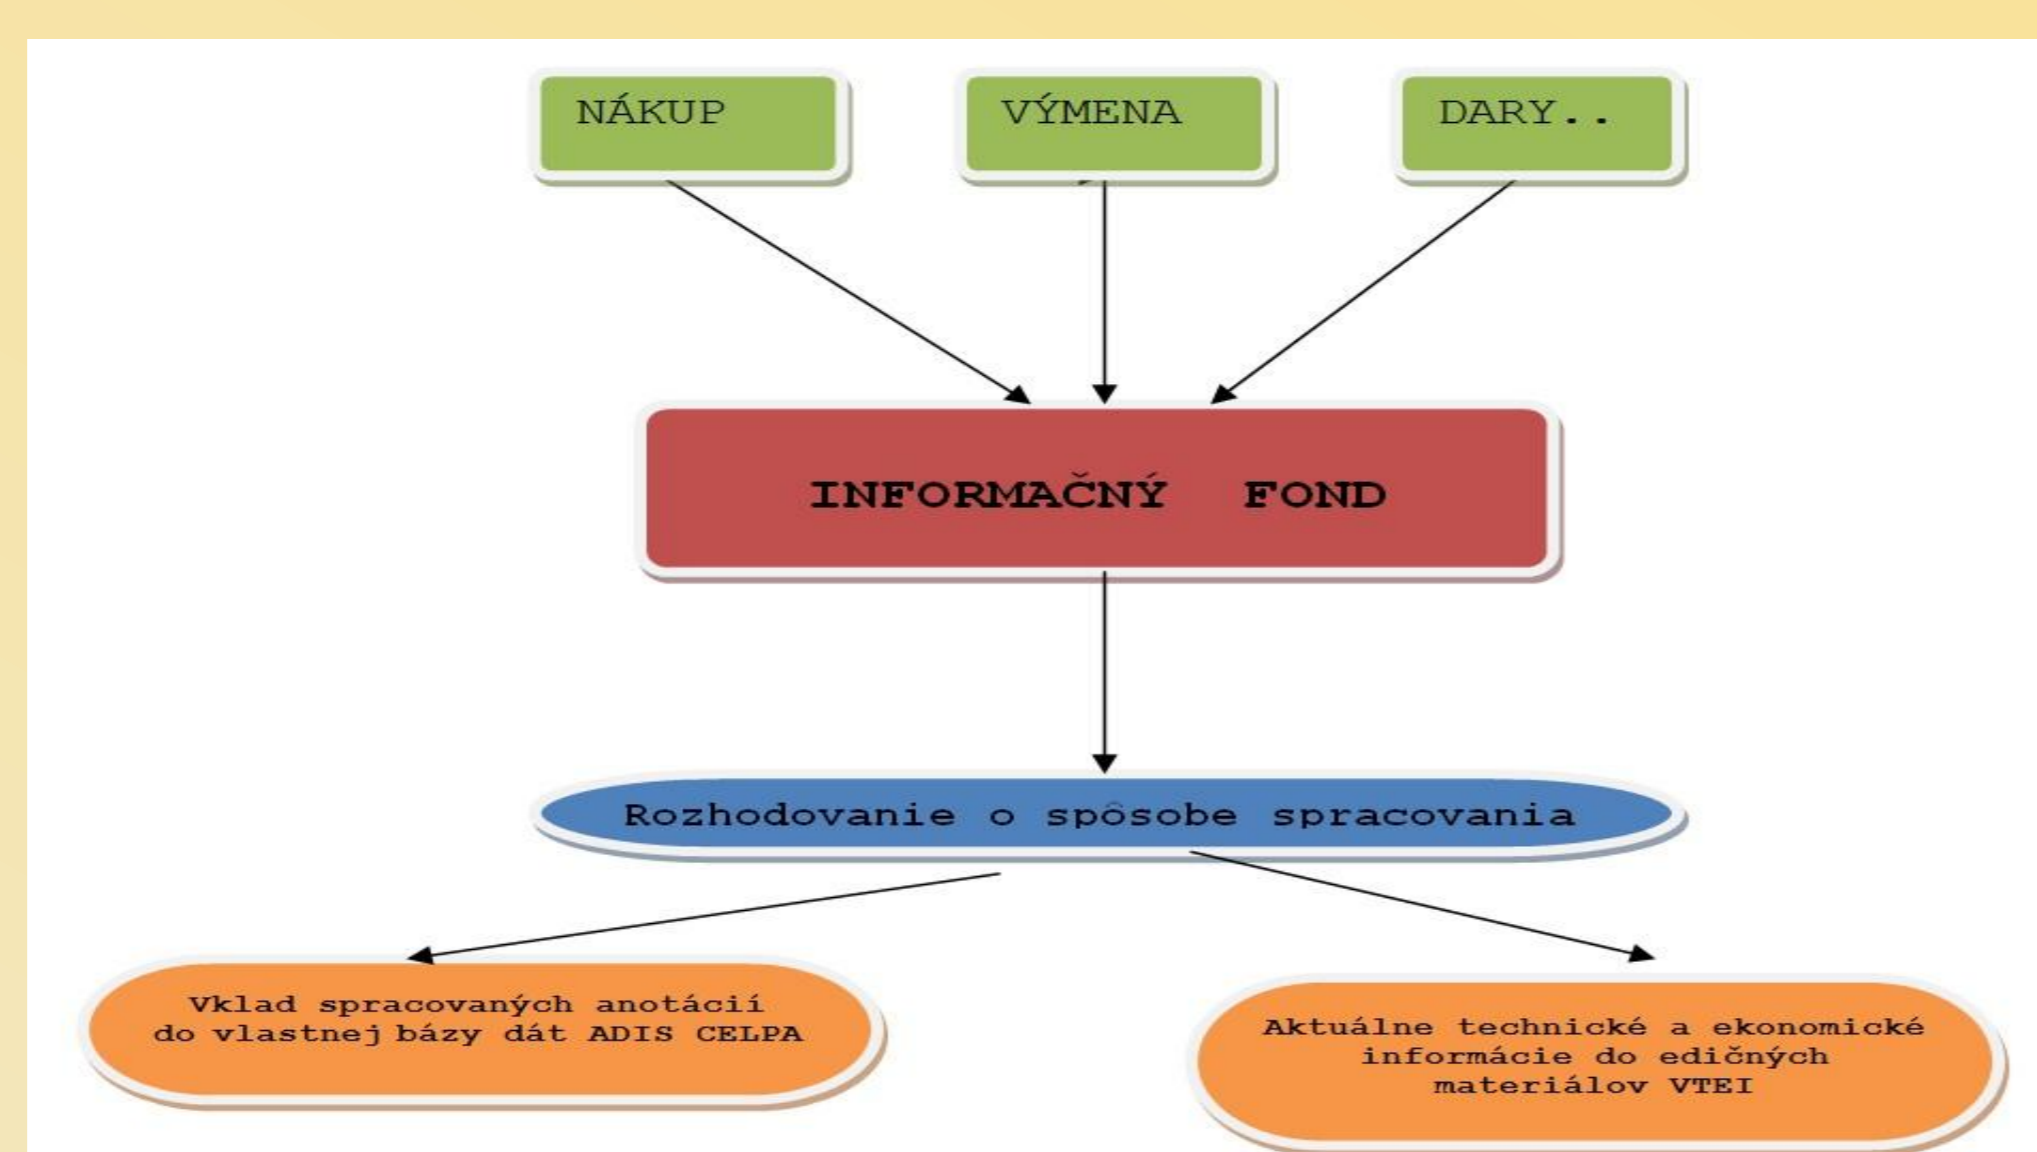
NÁKUP

VÝMENA

DARY..

INFORMAČNÝ FOND

Rozhodovanie o spôsobe spracovania

Vklad spracovaných anotácií do vlastnej bázy dát ADIS CELPA

Aktuálne technické a ekonomické informácie do edičných materiálov VTEI